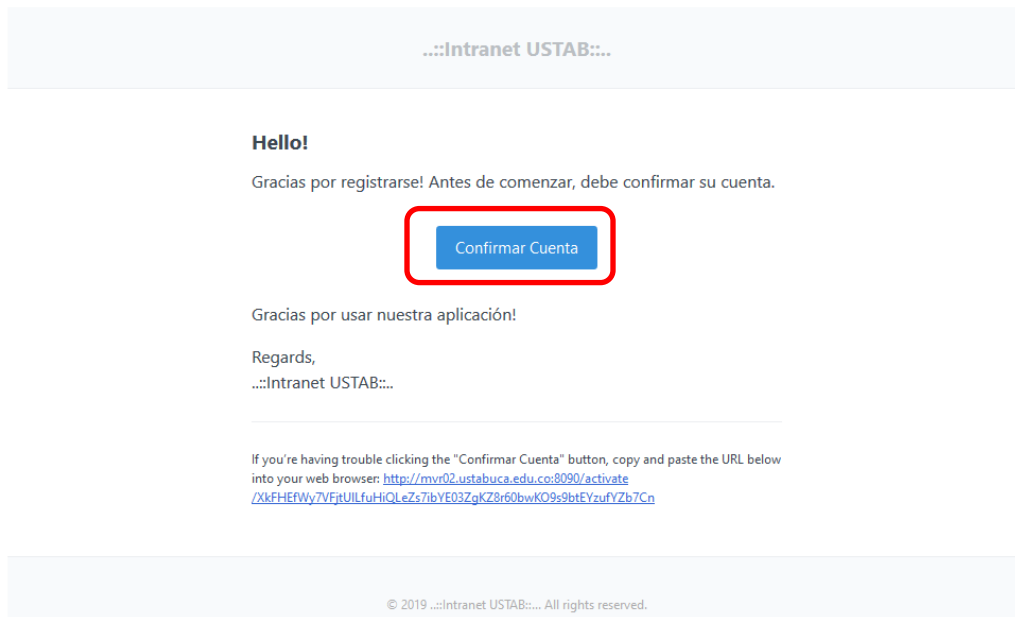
..::Intranet USTAB::..

Hello!

Gracias por registrarse! Antes de comenzar, debe confirmar su cuenta.

Confirmar Cuenta

Gracias por usar nuestra aplicación!

Regards,
..::Intranet USTAB::..

If you're having trouble clicking the "Confirmar Cuenta" button, copy and paste the URL below into your web browser: http://mvr02.ustabuca.edu.co:8090/activate/XkFHEfWy7VFjtUILfuHiQLeZs7ibYE03ZgKZ8r60bwKO9s9btEYzufYZb7Cn

© 2019 ..::Intranet USTAB::.. All rights reserved.